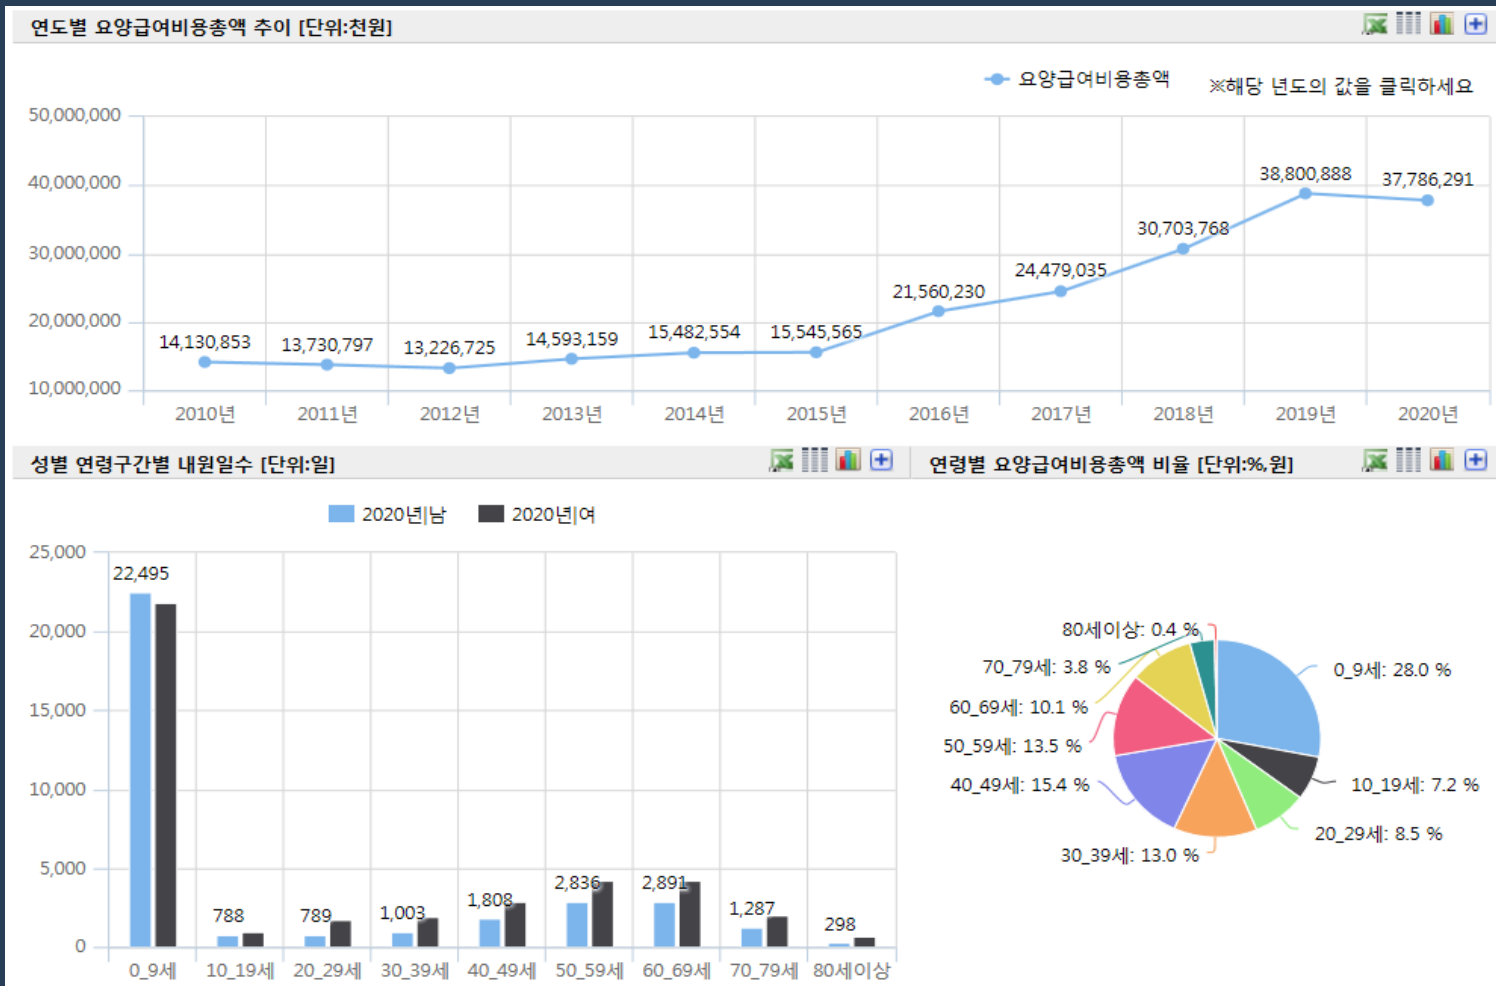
연도별 요양급여비용총액 추이 [단위:천원]

요양급여비용총액

※해당 년도의 값을 클릭하세요

50,000,000
40,000,000
30,000,000
20,000,000
10,000,000

14,130,853
13,730,797
13,226,725
14,593,159
15,482,554
15,545,565
21,560,230
24,479,035
30,703,768
38,800,888
37,786,291

2010년
2011년
2012년
2013년
2014년
2015년
2016년
2017년
2018년
2019년
2020년

성별 연령구간별 내원일수 [단위:일]

2020년|남
2020년|여

25,000
20,000
15,000
10,000
5,000
0

22,495
788
789
1,003
1,808
2,836
2,891
1,287
298

0_9세
10_19세
20_29세
30_39세
40_49세
50_59세
60_69세
70_79세
80세이상

연령별 요양급여비용총액 비율 [단위:%,원]

80세이상: 0.4 %
70_79세: 3.8 %
60_69세: 10.1 %
50_59세: 13.5 %
40_49세: 15.4 %
30_39세: 13.0 %
0_9세: 28.0 %
10_19세: 7.2 %
20_29세: 8.5 %